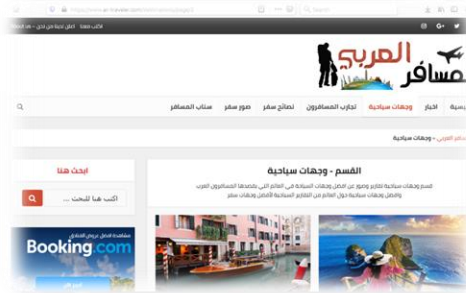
https://www.ar-traveler.com

اكتب معنا   اعلن تجربة من فئ نشر

المسافر العربي

رئيسية   اخبار   وجهات سياحية   تجارب المسافرون   نصائح سفر   صور سفر   سناب المسافر

المسافر العربي » وجهات سياحية

القسم - وجهات سياحية

قسم وجهات سياحية تقارير وصور عن افضل وجهات السياحة في العالم التي يقصدها المسافرون العرب وافضل وجهات سياحية حول العالم من التقارير السياحية لأفضل وجهات سفر

ابحث هنا

اكتب هنا للبحث ...

Booking.com